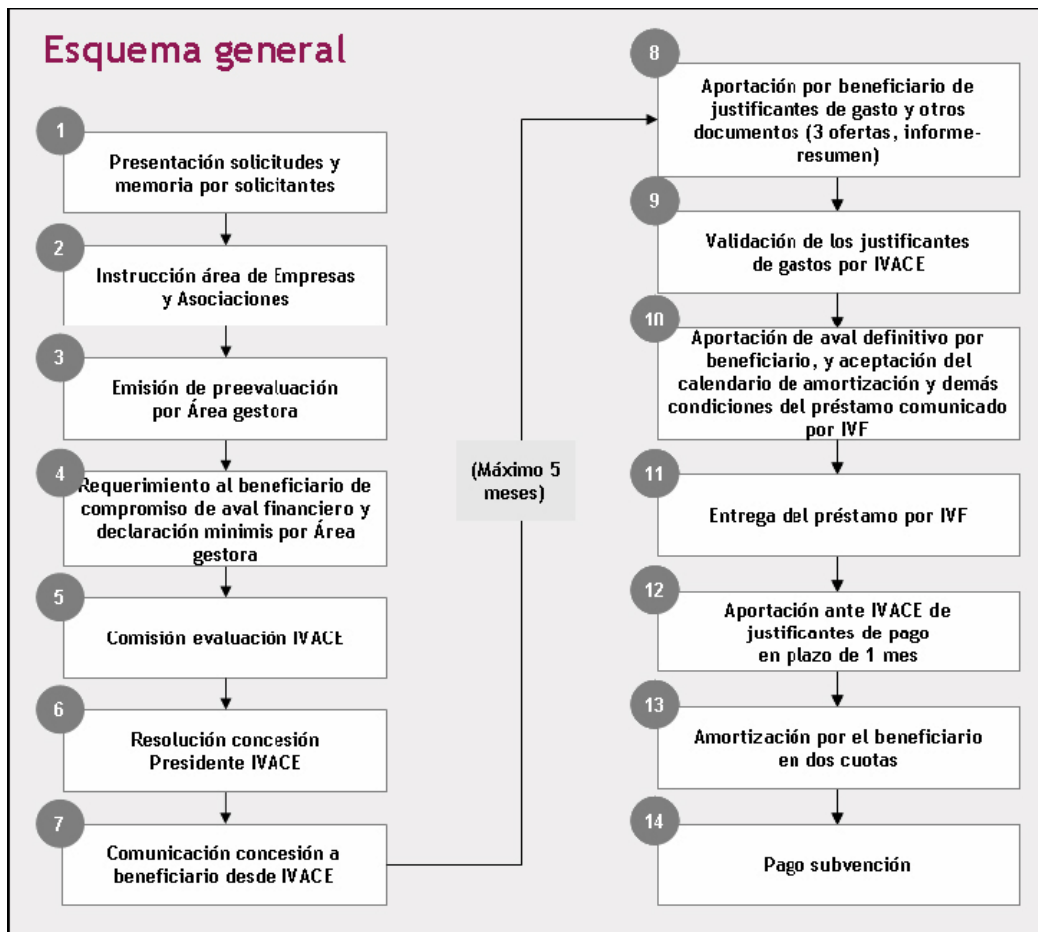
Esquema general

1
Presentación solicitudes y memoria por solicitantes

2
Instrucción área de Empresas y Asociaciones

3
Emisión de preevaluación por Área gestora

4
Requerimiento al beneficiario de compromiso de aval financiero y declaración minimis por Área gestora

5
Comisión evaluación IVACE

6
Resolución concesión Presidente IVACE

7
Comunicación concesión a beneficiario desde IVACE

(Máximo 5 meses)

8
Aportación por beneficiario de justificantes de gasto y otros documentos (3 ofertas, informe-resumen)

9
Validación de los justificantes de gastos por IVACE

10
Aportación de aval definitivo por beneficiario, y aceptación del calendario de amortización y demás condiciones del préstamo comunicado por IVF

11
Entrega del préstamo por IVF

12
Aportación ante IVACE de justificantes de pago en plazo de 1 mes

13
Amortización por el beneficiario en dos cuotas

14
Pago subvención